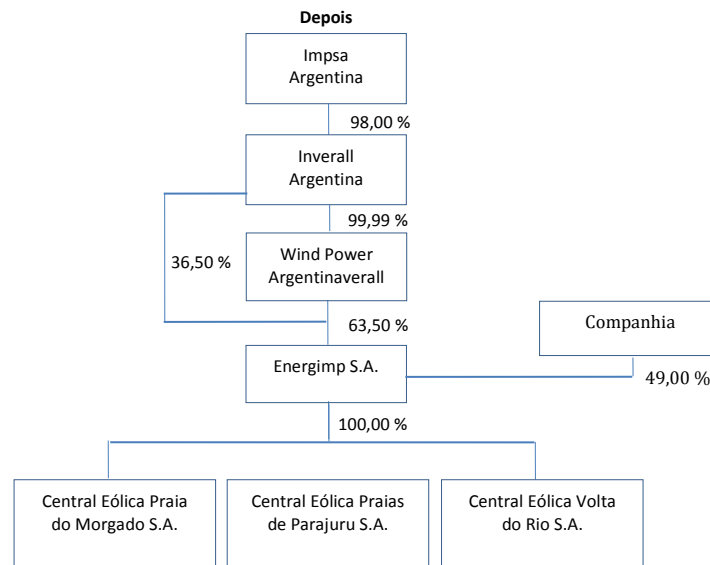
Depois

Impsa Argentina

98,00 %

Inverall Argentina

99,99 %

36,50 %

Wind Power Argentinaverall

63,50 %

Companhia

Energimp S.A.

49,00 %

100,00 %

Central Eólica Praia do Morgado S.A.

Central Eólica Praias de Parajuru S.A.

Central Eólica Volta do Rio S.A.